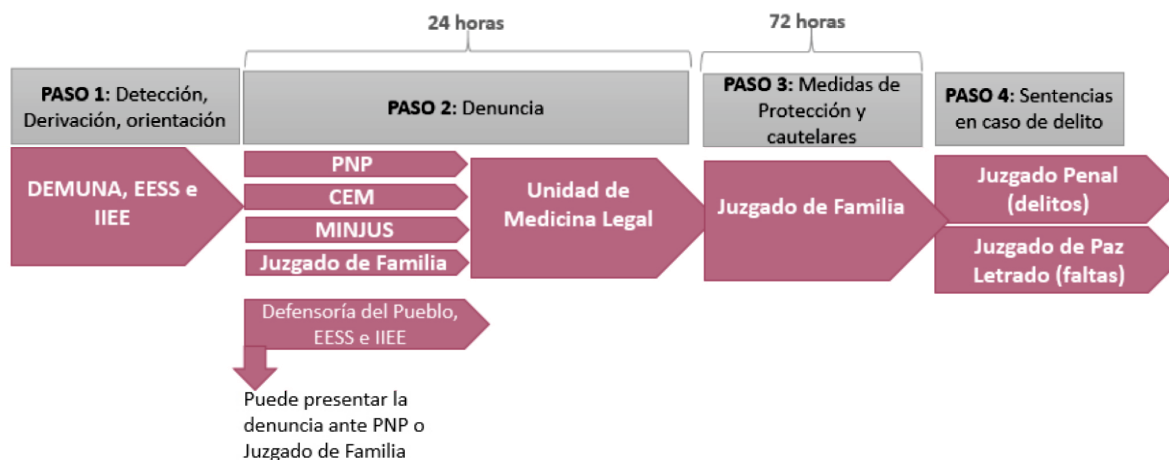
24 horas

72 horas

**PASO 1**: Detección, Derivación, orientación

**PASO 2**: Denuncia

**PASO 3**: Medidas de Protección y cautelares

**PASO 4**: Sentencias en caso de delito

DEMUNA, EESS e IIEE

PNP

CEM

MINJUS

Juzgado de Familia

Unidad de Medicina Legal

Juzgado de Familia

Juzgado Penal (delitos)

Juzgado de Paz Letrado (faltas)

Defensoría del Pueblo, EESS e IIEE

Puede presentar la denuncia ante PNP o Juzgado de Familia